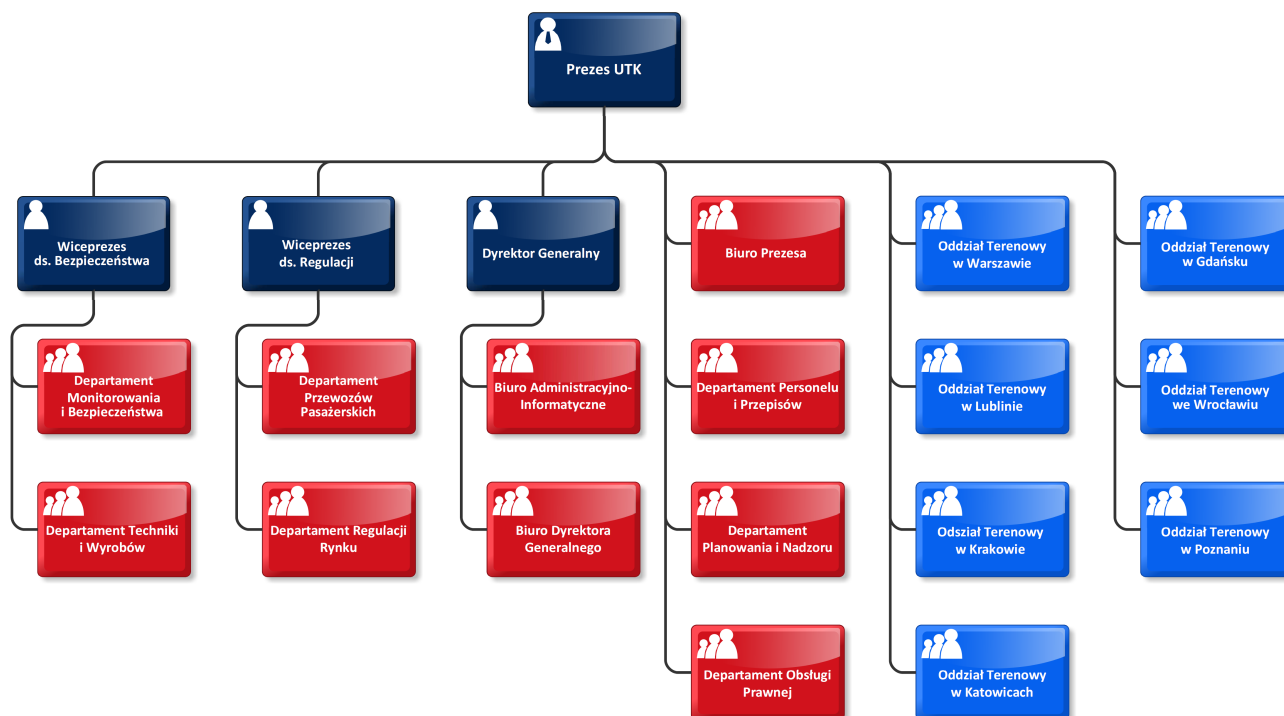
Prezes UTK

Wiceprezes ds. Bezpieczeństwa

Departament Monitorowania i Bezpieczeństwa

Departament Techniki i Wyrobów

Wiceprezes ds. Regulacji

Departament Przewozów Pasażerskich

Departament Regulacji Rynku

Dyrektor Generalny

Biuro Administracyjno-Informatyczne

Biuro Dyrektora Generalnego

Biuro Prezesa

Departament Personelu i Przepisów

Departament Planowania i Nadzoru

Departament Obsługi Prawnej

Oddział Terenowy w Warszawie

Oddział Terenowy w Lublinie

Oddział Terenowy w Krakowie

Oddział Terenowy w Katowicach

Oddział Terenowy w Gdańsku

Oddział Terenowy we Wrocławiu

Oddział Terenowy w Poznaniu